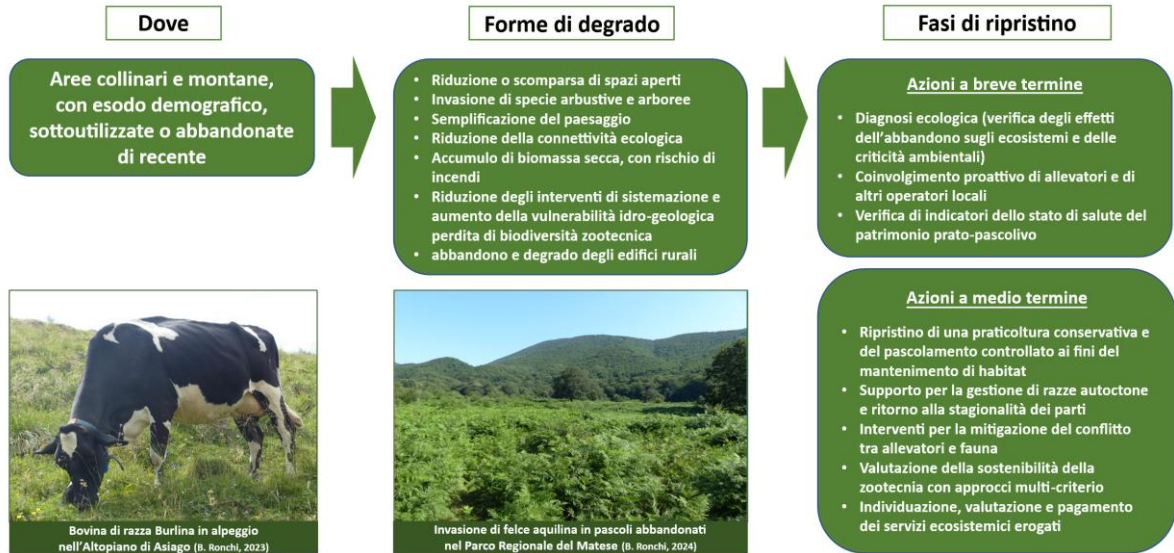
Dove

Aree collinari e montane, con esodo demografico, sottoutilizzate o abbandonate di recente

Forme di degrado

- Riduzione o scomparsa di spazi aperti
- Invasione di specie arbustive e arboree
- Semplificazione del paesaggio
- Riduzione della connettività ecologica
- Accumulo di biomassa secca, con rischio di incendi
- Riduzione degli interventi di sistemazione e aumento della vulnerabilità idro-geologica perdita di biodiversità zootecnica
- abbandono e degrado degli edifici rurali

Fasi di ripristino

Azioni a breve termine

- Diagnosi ecologica (verifica degli effetti dell'abbandono sugli ecosistemi e delle criticità ambientali)
- Coinvolgimento proattivo di allevatori e di altri operatori locali
- Verifica di indicatori dello stato di salute del patrimonio prato-pascolivo

Bovina di razza Burlina in alpeggio nell'Altopiano di Asiago (B. Ronchi, 2023)

Invasione di felce aquilina in pascoli abbandonati nel Parco Regionale del Matese (B. Ronchi, 2024)

Azioni a medio termine

- Ripristino di una praticoltura conservativa e del pascolamento controllato ai fini del mantenimento di habitat
- Supporto per la gestione di razze autoctone e ritorno alla stagionalità dei parti
- Interventi per la mitigazione del conflitto tra allevatori e fauna
- Valutazione della sostenibilità della zootecnia con approcci multi-criterio
- Individuazione, valutazione e pagamento dei servizi ecosistemici erogati